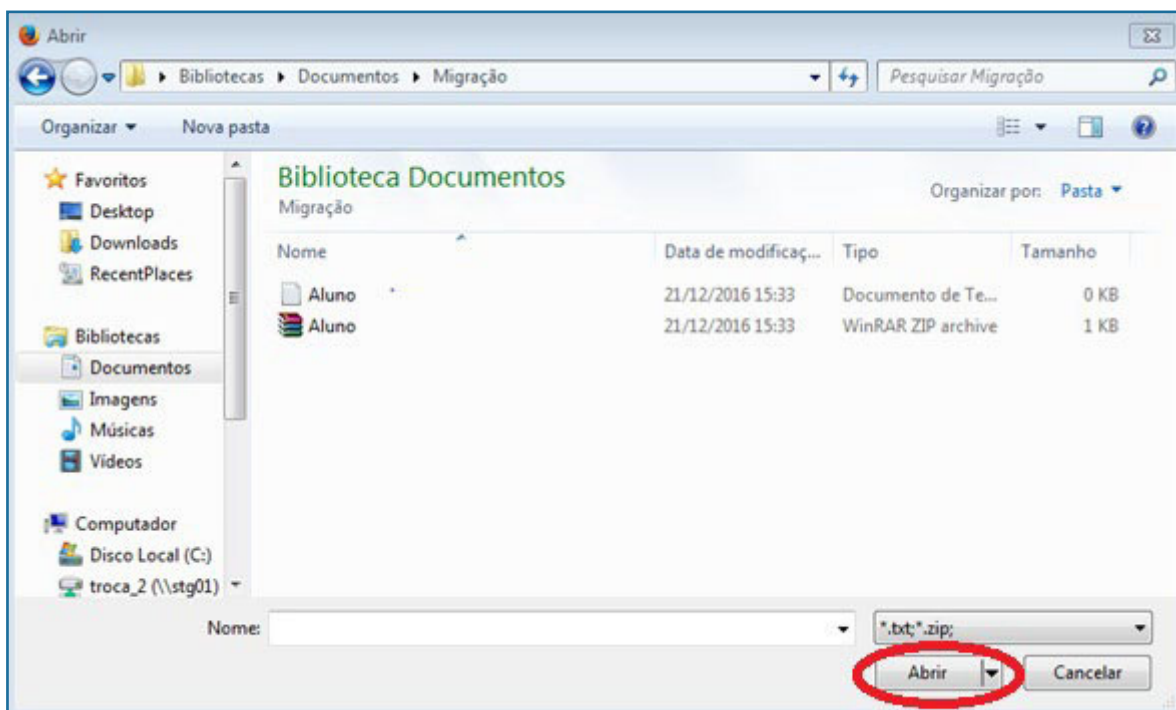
Abrir

Bibliotecas ▸ Documentos ▸ Migração

Pesquisar Migração

Organizar ▾ Nova pasta

Favoritos
Desktop
Downloads
RecentPlaces

Bibliotecas
Documentos
Imagens
Músicas
Vídeos

Computador
Disco Local (C:)
troca_2 (\\stg01)

Biblioteca Documentos
Migração

Organizar por: Pasta ▾

| Nome | Data de modificaç... | Tipo | Tamanho |
|---|---|---|---|
| Aluno | 21/12/2016 15:33 | Documento de Te... | 0 KB |
| Aluno | 21/12/2016 15:33 | WinRAR ZIP archive | 1 KB |

Nome:

*.txt;*.zip;

Abrir

Cancelar